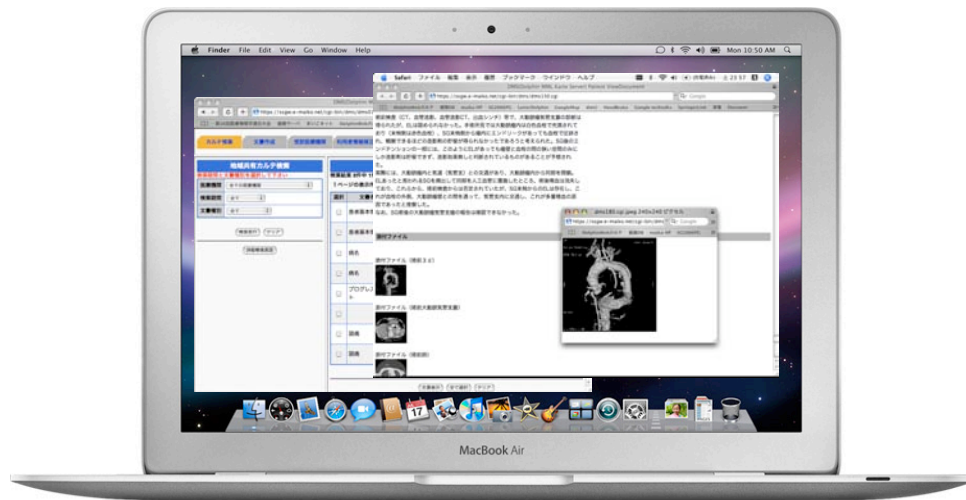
Finder File Edit View Go Window Help

Mon 10:50 AM

Safari ファイル 編集 表示 履歴 ブックマーク ウインドウ ヘルプ

地域共有カルテ検索

カルテ検索

文書作成

添付ファイル

添付ファイル

添付ファイル

添付ファイル

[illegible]

MacBook Air